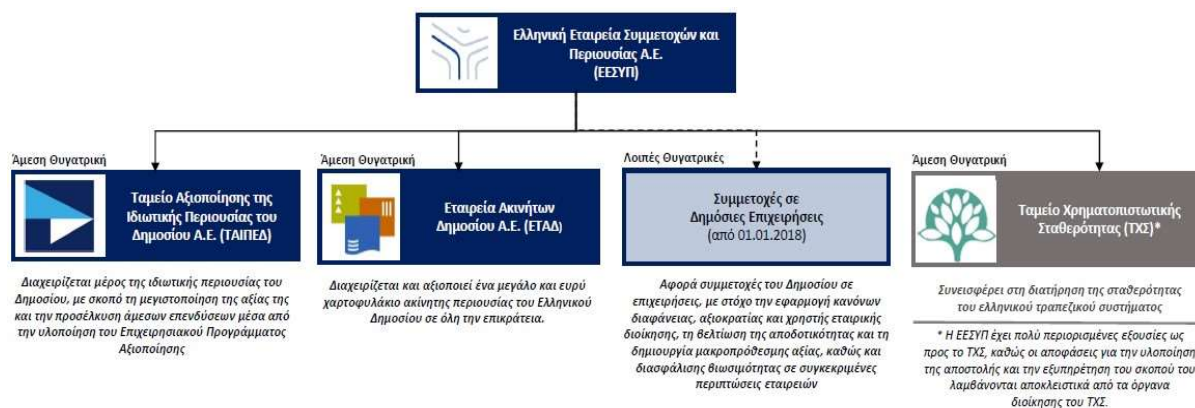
Ελληνική Εταιρεία Συμμετοχών και Περιουσίας Α.Ε. (ΕΕΣΥΠ)

Άμεση Θυγατρική

Ταμείο Αξιοποίησης της Ιδιωτικής Περιουσίας του Δημοσίου Α.Ε. (ΤΑΙΠΕΔ)

Διαχειρίζεται μέρος της ιδιωτικής περιουσίας του Δημοσίου, με σκοπό τη μεγιστοποίηση της αξίας της και την προσέλκυση άμεσων επενδύσεων μέσα από την υλοποίηση του Επιχειρησιακού Προγράμματος Αξιοποίησης

Άμεση Θυγατρική

Εταιρεία Ακινήτων Δημοσίου Α.Ε. (ΕΤΑΔ)

Διαχειρίζεται και αξιοποιεί ένα μεγάλο και ευρύ χαρτοφυλάκιο ακίνητης περιουσίας του Ελληνικού Δημοσίου σε όλη την επικράτεια.

Λοιπές Θυγατρικές

Συμμετοχές σε Δημόσιες Επιχειρήσεις (από 01.01.2018)

Αφορά συμμετοχές του Δημοσίου σε επιχειρήσεις, με στόχο την εφαρμογή κανόνων διαφάνειας, αξιοκρατίας και χρηστής εταιρικής διοίκησης, τη βελτίωση της αποδοτικότητας και τη δημιουργία μακροπρόθεσμης αξίας, καθώς και διασφάλισης βιωσιμότητας σε συγκεκριμένες περιπτώσεις εταιρειών

Άμεση Θυγατρική

Ταμείο Χρηματοπιστωτικής Σταθερότητας (ΤΧΣ)*

Συνεισφέρει στη διατήρηση της σταθερότητας του ελληνικού τραπεζικού συστήματος

* Η ΕΕΣΥΠ έχει πολύ περιορισμένες εξουσίες ως προς το ΤΧΣ, καθώς οι αποφάσεις για την υλοποίηση της αποστολής και την εξυπηρέτηση του σκοπού του λαμβάνονται αποκλειστικά από τα όργανα διοίκησης του ΤΧΣ.